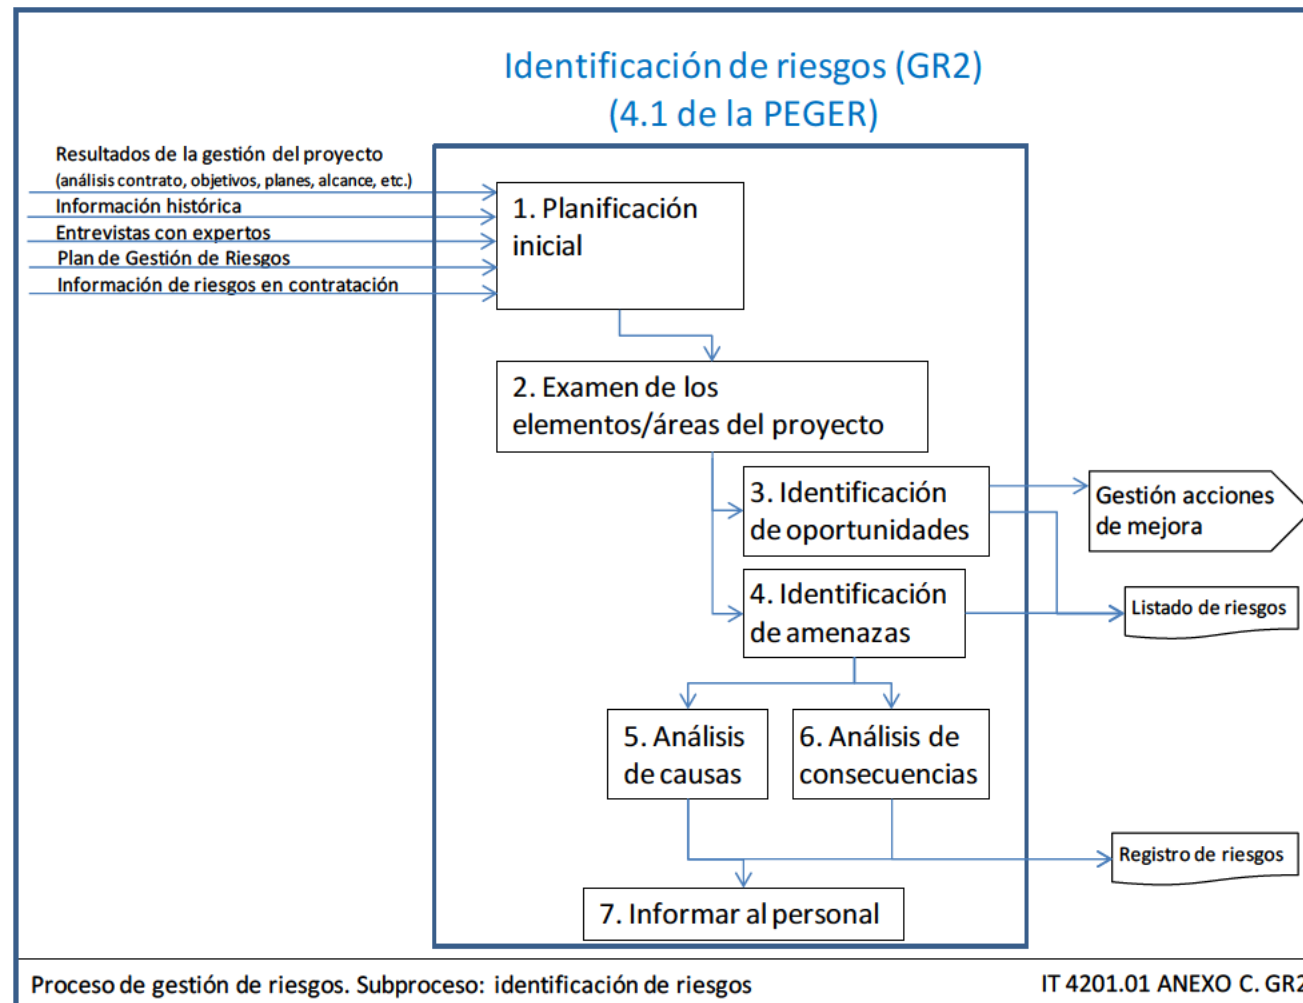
Identificación de riesgos (GR2)
(4.1 de la PEGER)

Resultados de la gestión del proyecto
(análisis contrato, objetivos, planes, alcance, etc.)
Información histórica
Entrevistas con expertos
Plan de Gestión de Riesgos
Información de riesgos en contratación

1. Planificación inicial

2. Examen de los elementos/áreas del proyecto

3. Identificación de oportunidades

Gestión acciones de mejora

4. Identificación de amenazas

Listado de riesgos

5. Análisis de causas

6. Análisis de consecuencias

Registro de riesgos

7. Informar al personal

Proceso de gestión de riesgos. Subproceso: identificación de riesgos

IT 4201.01 ANEXO C. GR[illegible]